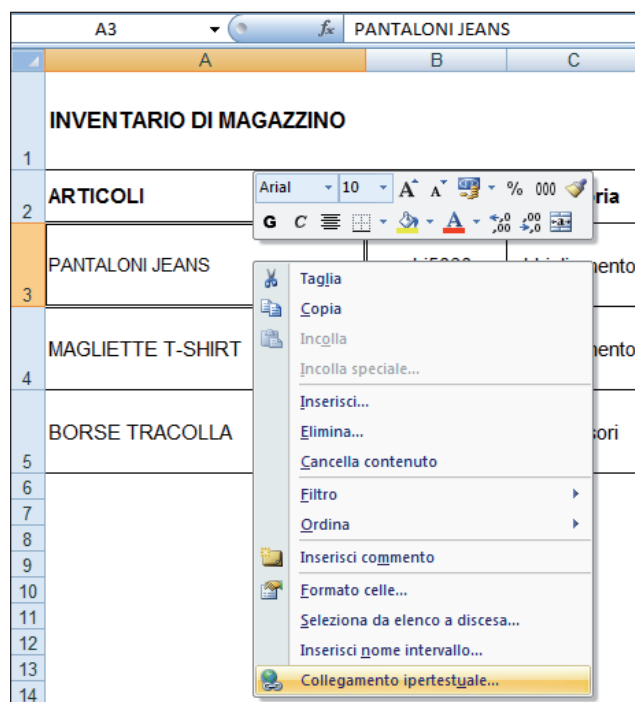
A3
$f_x$ PANTALONI JEANS

| | A | B | C |
|---|---|---|---|
| 1 | INVENTARIO DI MAGAZZINO | | |
| 2 | ARTICOLI | | ria |
| 3 | PANTALONI JEANS | | mento |
| 4 | MAGLIETTE T-SHIRT | | mento |
| 5 | BORSE TRACOLLA | | sori |
| 6 | | | |
| 7 | | | |
| 8 | | | |
| 9 | | | |
| 10 | | | |
| 11 | | | |
| 12 | | | |
| 13 | | | |
| 14 | | | |

Arial 10 A A % 000
G C

Taglia
Copia
Incolla
Incolla speciale...
Inserisci...
Elimina...
Cancella contenuto
Filtro
Ordina
Inserisci commento
Formato celle...
Seleziona da elenco a discesa...
Inserisci nome intervallo...
Collegamento ipertestuale...